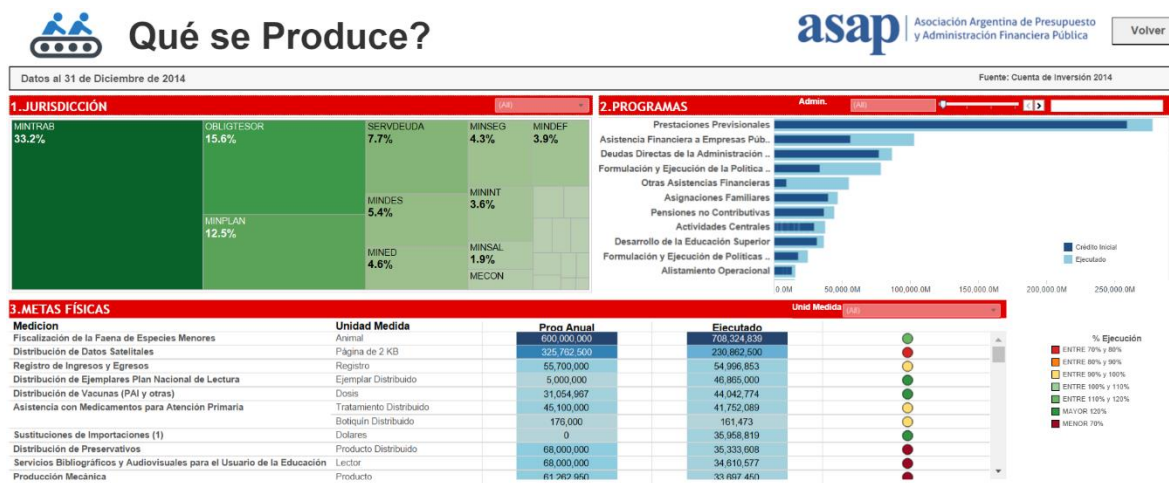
Qué se Produce?

asap Asociación Argentina de Presupuesto y Administración Financiera Pública

Volver

Datos al 31 de Diciembre de 2014

Fuente: Cuenta de Inversión 2014

1.JURISDICCIÓN (All)

MINTRAB 33.2%
OBLIGTESOR 15.6%
SERVDEUDA 7.7%
MINSEG 4.3%
MINDEF 3.9%
MINPLAN 12.5%
MINDES 5.4%
MININT 3.6%
MINED 4.6%
MINSAL 1.9%
MECON

2.PROGRAMAS Admin. (All)

Prestaciones Previsionales
Asistencia Financiera a Empresas Púb..
Deudas Directas de la Administración ..
Formulación y Ejecución de la Política ..
Otras Asistencias Financieras
Asignaciones Familiares
Pensiones no Contributivas
Actividades Centrales
Desarrollo de la Educación Superior
Formulación y Ejecución de Políticas ..
Alistamiento Operacional

0.0M 50,000.0M 100,000.0M 150,000.0M 200,000.0M 250,000.0M

Crédito Inicial
Ejecutado

3.METAS FÍSICAS Unid Medida (All)

| Medicion | Unidad Medida | Prog Anual | Ejecutado |
|---|---|---|---|
| Fiscalización de la Faena de Especies Menores | Animal | 600,000,000 | 708,324,839 |
| Distribución de Datos Satelitales | Página de 2 KB | 325,762,500 | 230,862,500 |
| Registro de Ingresos y Egresos | Registro | 55,700,000 | 54,996,853 |
| Distribución de Ejemplares Plan Nacional de Lectura | Ejemplar Distribuido | 5,000,000 | 46,865,000 |
| Distribución de Vacunas (PAI y otras) | Dosis | 31,054,967 | 44,042,774 |
| Asistencia con Medicamentos para Atención Primaria | Tratamiento Distribuido | 45,100,000 | 41,752,089 |
| | Botiquín Distribuido | 176,000 | 161,473 |
| Sustituciones de Importaciones (1) | Dolares | 0 | 35,958,819 |
| Distribución de Preservativos | Producto Distribuido | 68,000,000 | 35,333,608 |
| Servicios Bibliográficos y Audiovisuales para el Usuario de la Educación | Lector | 68,000,000 | 34,610,577 |
| Producción Mecánica | Producto | 61,262,950 | 33,897,450 |

% Ejecución
ENTRE 70% y 80%
ENTRE 80% y 90%
ENTRE 90% y 100%
ENTRE 100% y 110%
ENTRE 110% y 120%
MAYOR 120%
MENOR 70%